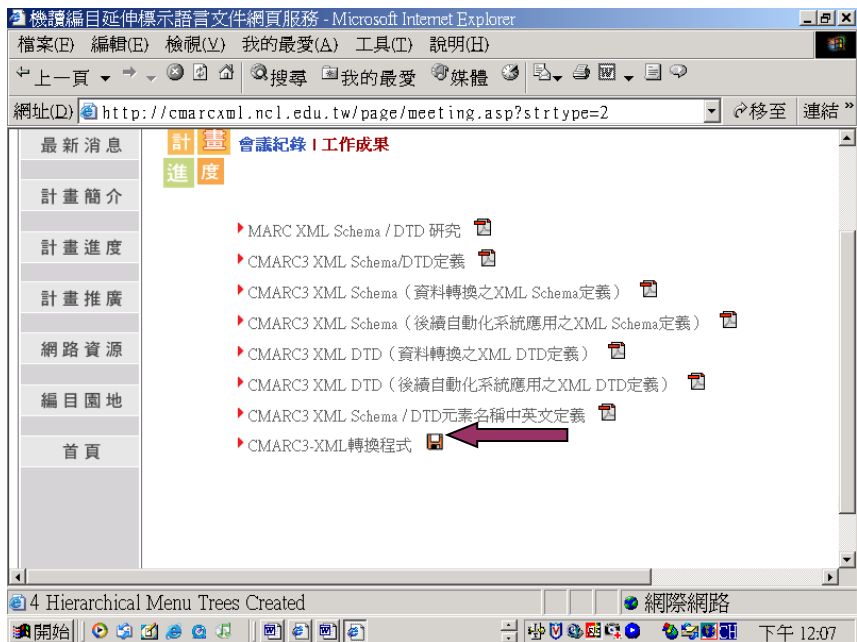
機讀編目延伸標示語言文件網頁服務 - Microsoft Internet Explorer

檔案(F) 編輯(E) 檢視(V) 我的最愛(A) 工具(T) 說明(H)

上一頁 搜尋 我的最愛 媒體

網址(D) http://cmarcxml.ncl.edu.tw/page/meeting.asp?strtype=2 移至 連結

最新消息

計畫簡介

計畫進度

計畫推廣

網路資源

編目園地

首頁

計畫進度

會議紀錄 | 工作成果

MARC XML Schema / DTD 研究

CMARC3 XML Schema/DTD定義

CMARC3 XML Schema（資料轉換之XML Schema定義）

CMARC3 XML Schema（後續自動化系統應用之XML Schema定義）

CMARC3 XML DTD（資料轉換之XML DTD定義）

CMARC3 XML DTD（後續自動化系統應用之XML DTD定義）

CMARC3 XML Schema / DTD元素名稱中英文定義

CMARC3-XML轉換程式

4 Hierarchical Menu Trees Created

網際網路

開始

下午 12:07